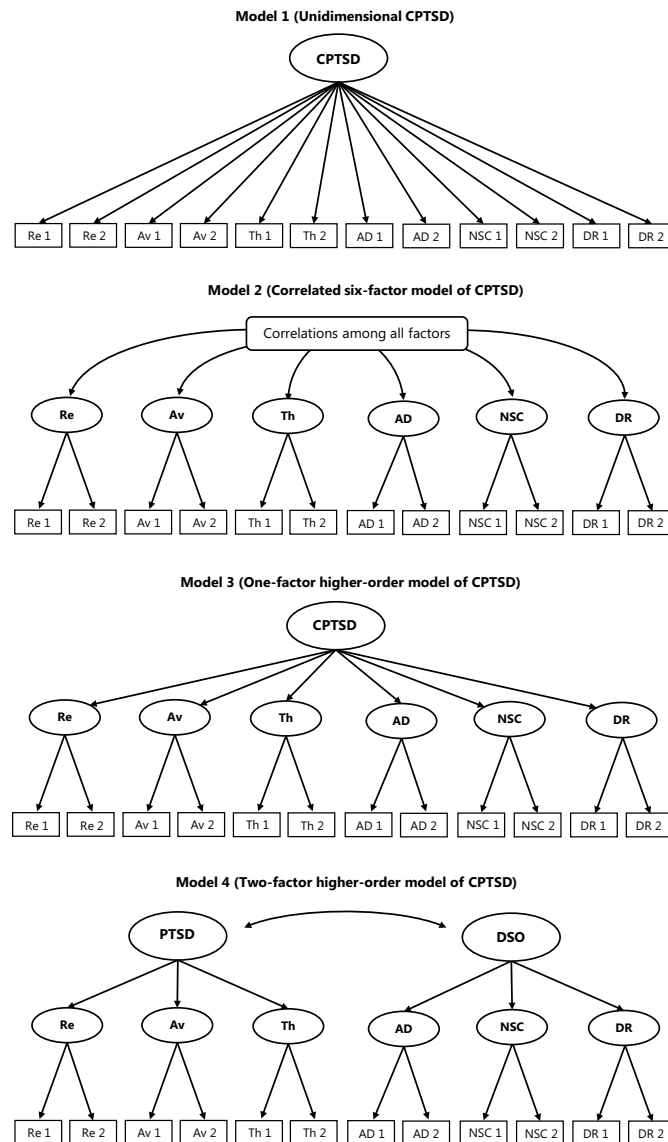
Model 1 (Unidimensional CPTSD)

CPTSD

Re 1 Re 2 Av 1 Av 2 Th 1 Th 2 AD 1 AD 2 NSC 1 NSC 2 DR 1 DR 2

Model 2 (Correlated six-factor model of CPTSD)

Correlations among all factors

Re Av Th AD NSC DR

Re 1 Re 2 Av 1 Av 2 Th 1 Th 2 AD 1 AD 2 NSC 1 NSC 2 DR 1 DR 2

Model 3 (One-factor higher-order model of CPTSD)

CPTSD

Re Av Th AD NSC DR

Re 1 Re 2 Av 1 Av 2 Th 1 Th 2 AD 1 AD 2 NSC 1 NSC 2 DR 1 DR 2

Model 4 (Two-factor higher-order model of CPTSD)

PTSD DSO

Re Av Th AD NSC DR

Re 1 Re 2 Av 1 Av 2 Th 1 Th 2 AD 1 AD 2 NSC 1 NSC 2 DR 1 DR 2